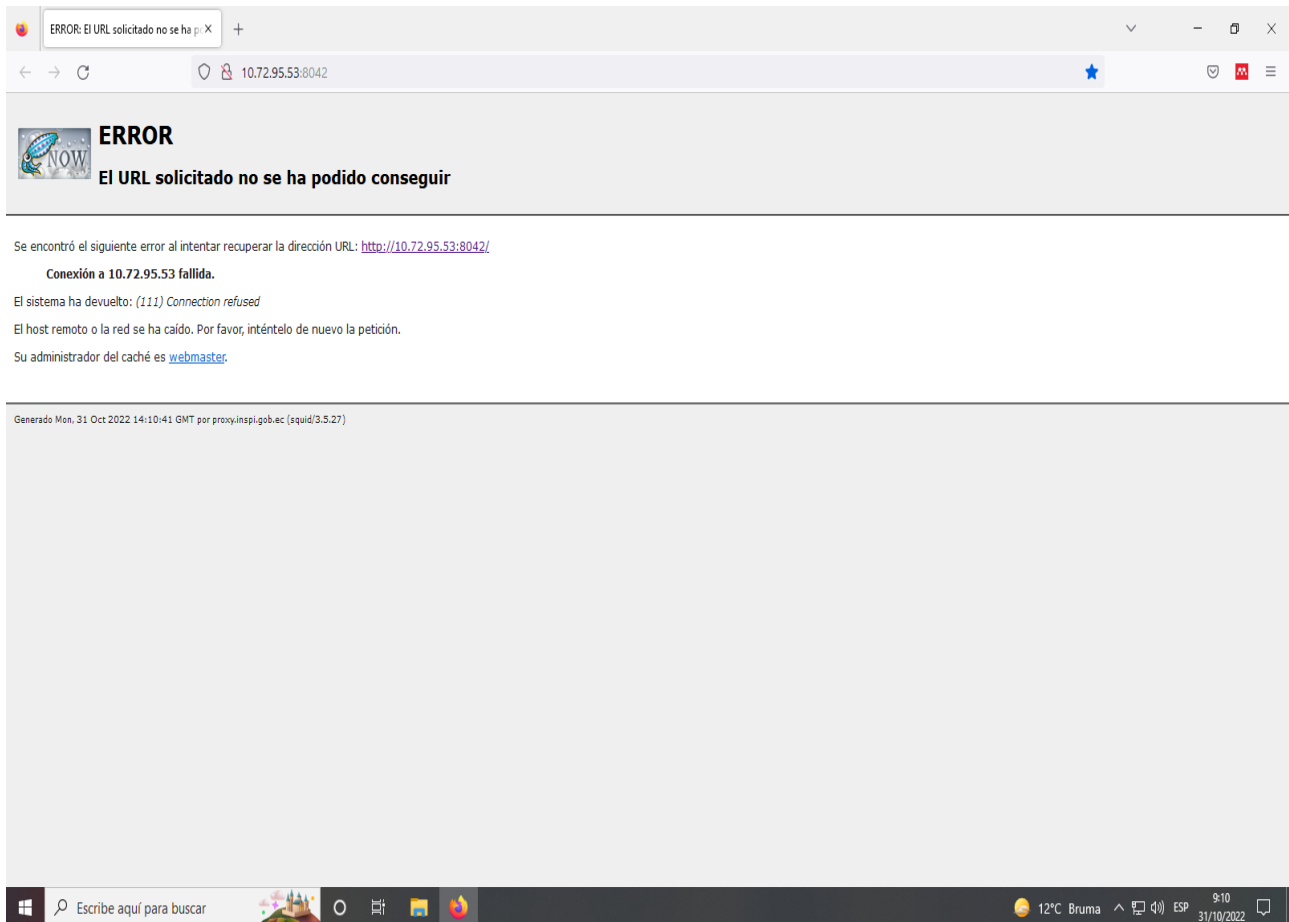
ERROR: El URL solicitado no se ha p ×

10.72.95.53:8042

NOW

ERROR

El URL solicitado no se ha podido conseguir

Se encontró el siguiente error al intentar recuperar la dirección URL: http://10.72.95.53:8042/

Conexión a 10.72.95.53 fallida.

El sistema ha devuelto: (111) Connection refused

El host remoto o la red se ha caído. Por favor, inténtelo de nuevo la petición.

Su administrador del caché es webmaster.

Generado Mon, 31 Oct 2022 14:10:41 GMT por proxy.inspi.gob.ec (squid/3.5.27)

Escribe aquí para buscar

12°C Bruma ESP 9:10 31/10/2022